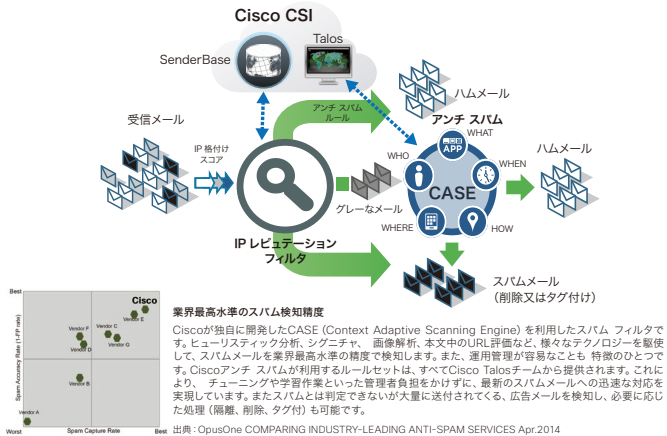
Cisco CSI

SenderBase

Talos

受信メール

IP 格付け
スコア

アンチ スパム
ルール

ハムメール

アンチ スパム

WHAT

APP

WHO

WHEN

CASE

WHERE

HOW

ハムメール

グレーなメール

IP レピュテーション
フィルタ

スパムメール
（削除又はタグ付け）

Best

Cisco

Vendor E

Vendor F

Vendor C

Vendor D

Vendor G

Vendor B

Vendor A

Spam Accuracy Rate (1-FP rate)

Worst

Spam Capture Rate

Best

業界最高水準のスパム検知精度

Ciscoが独自に開発したCASE（Context Adaptive Scanning Engine）を利用したスパム フィルタです。ヒューリスティック分析、シグニチャ、 画像解析、本文中のURL評価など、様々なテクノロジーを駆使して、スパムメールを業界最高水準の精度で検知します。また、運用管理が容易なことも 特徴のひとつです。Ciscoアンチ スパムが利用するルールセットは、すべてCisco Talosチームから提供されます。これにより、 チューニングや学習作業といった管理者負担をかけずに、最新のスパムメールへの迅速な対応を実現しています。またスパムとは判定できないが大量に送付されてくる、広告メールを検知し、必要に応じた処理（隔離、削除、タグ付）も可能です。

出典：OpusOne COMPARING INDUSTRY-LEADING ANTI-SPAM SERVICES Apr.2014